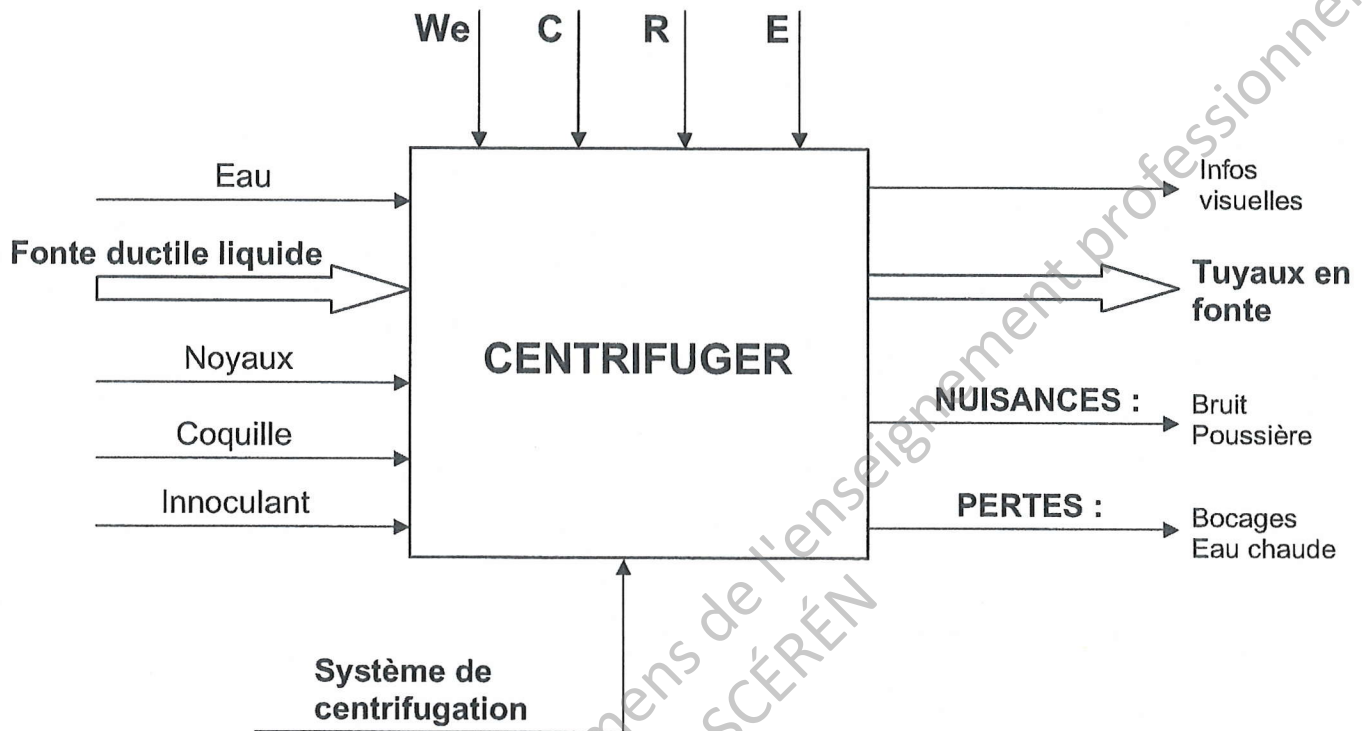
We C R E

Eau

Fonte ductile liquide

Noyaux

Coquille

Innoculant

CENTRIFUGER

Infos visuelles

Tuyaux en fonte

NUISANCES : Bruit Poussière

PERTES : Bocages Eau chaude

Système de centrifugation

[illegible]ens de l'enseignement professionne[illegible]
SCÉRÉN